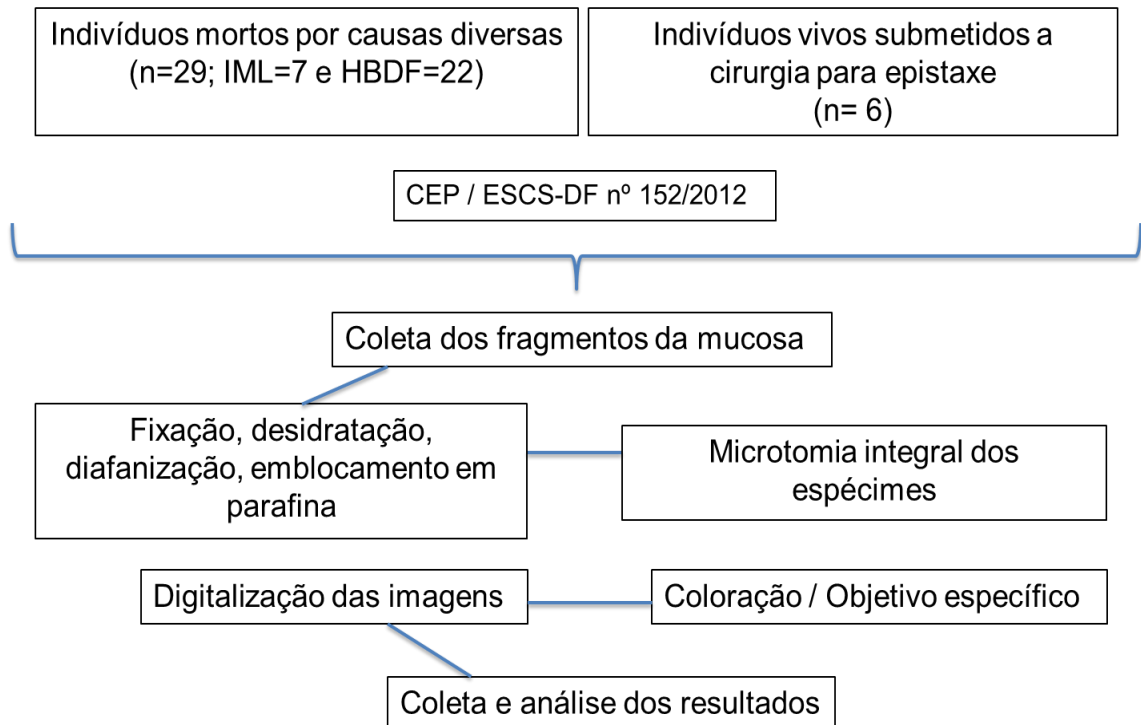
Indivíduos mortos por causas diversas (n=29; IML=7 e HBDF=22)

Indivíduos vivos submetidos a cirurgia para epistaxe (n= 6)

CEP / ESCS-DF nº 152/2012

Coleta dos fragmentos da mucosa

Fixação, desidratação, diafanização, emblocamento em parafina

Microtomia integral dos espécimes

Digitalização das imagens

Coloração / Objetivo específico

Coleta e análise dos resultados